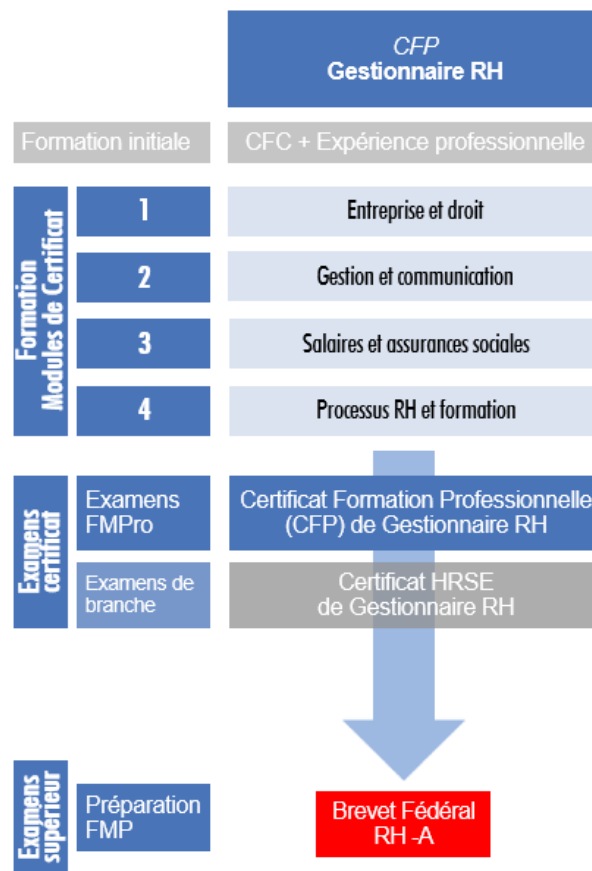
CFP
Gestionnaire RH

Formation initiale

CFC + Expérience professionnelle

Formation Modules de Certificat

1
Entreprise et droit

2
Gestion et communication

3
Salaires et assurances sociales

4
Processus RH et formation

Examens certificat

Examens FMPro
Certificat Formation Professionnelle (CFP) de Gestionnaire RH

Examens de branche
Certificat HRSE de Gestionnaire RH

Examens supérieur

Préparation FMP
Brevet Fédéral RH -A